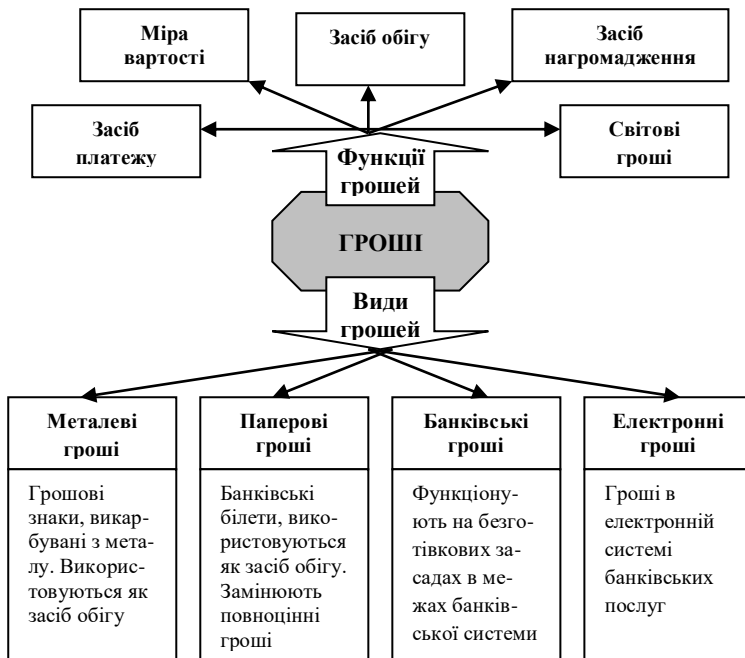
Міра вартості

Засіб обігу

Засіб нагромадження

Засіб платежу

Світові гроші

Функції грошей

ГРОШІ

Види грошей

Металеві гроші

Грошові знаки, викарбувані з металу. Використовуються як засіб обігу

Паперові гроші

Банківські білети, використовуються як засіб обігу. Замінюють повноцінні гроші

Банківські гроші

Функціонують на безготівкових засадах в межах банківської системи

Електронні гроші

Гроші в електронній системі банківських послуг